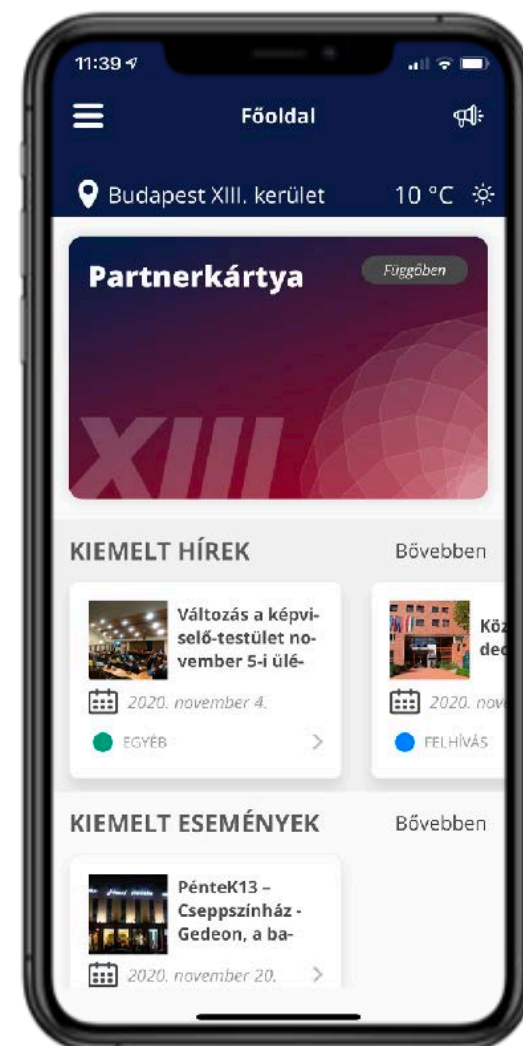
11:39

Főoldal

Budapest XIII. kerület 10 °C

Partnerkártya

Függőben

XIII

KIEMELT HÍREK Bővebben

Változás a képviselő-testület november 5-i ülé-

2020. november 4.

EGYÉB

Köz dec

2020. nov

FELHÍVÁS

KIEMELT ESEMÉNYEK Bővebben

PénteK13 – Cseppszínház - Gedeon, a ba-

2020. november 20.